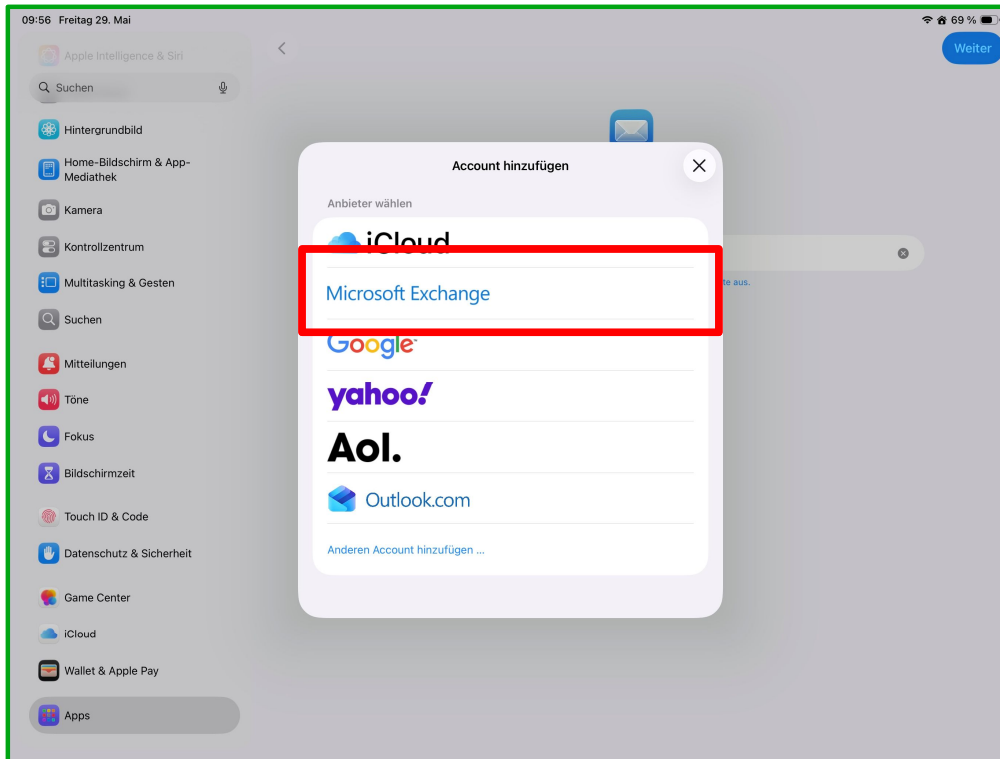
09:56 Freitag 29. Mai

69 %

Apple Intelligence & Siri

Suchen

Hintergrundbild

Home-Bildschirm & App-Mediathek

Kamera

Kontrollzentrum

Multitasking & Gesten

Suchen

Mitteilungen

Töne

Fokus

Bildschirmzeit

Touch ID & Code

Datenschutz & Sicherheit

Game Center

iCloud

Wallet & Apple Pay

Apps

Weiter

te aus.

Account hinzufügen

Anbieter wählen

iCloud

Microsoft Exchange

Google

yahoo!

Aol.

Outlook.com

Anderen Account hinzufügen ...